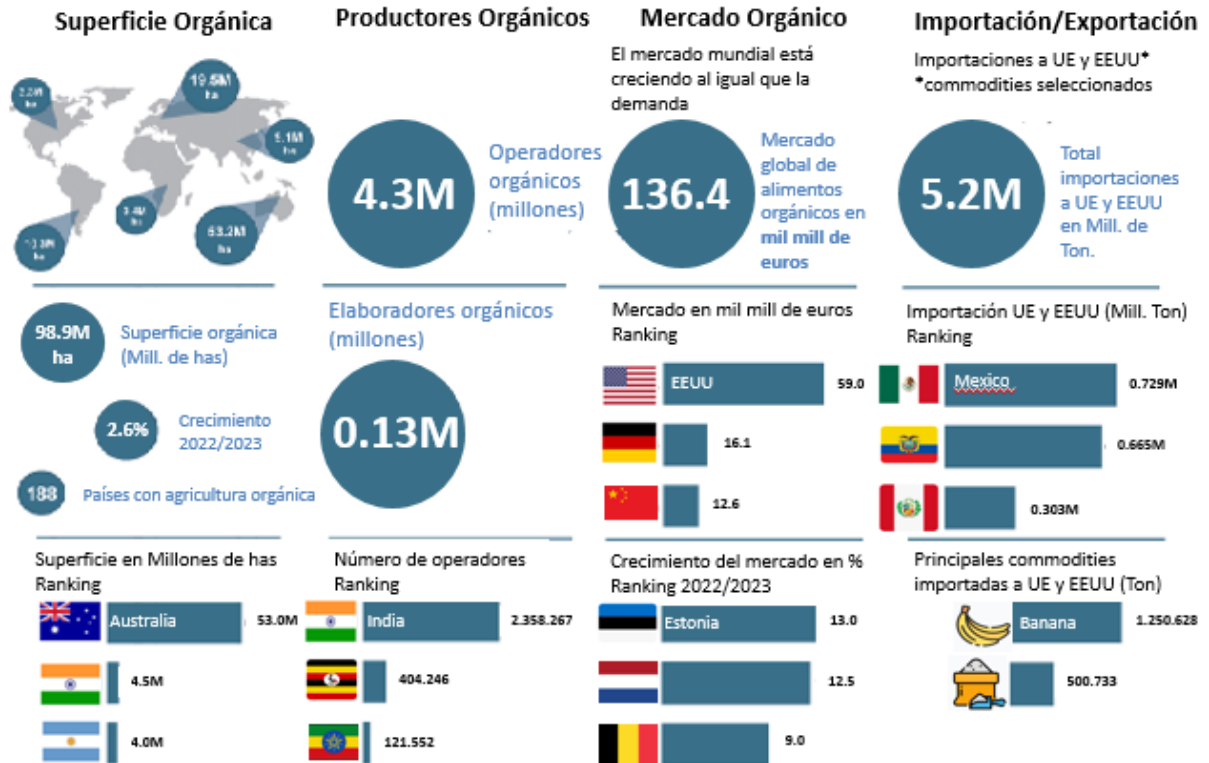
Superficie Orgánica

2.5M ha

19.5M ha

5.1M ha

3.4M ha

63.2M ha

13.3M ha

98.9M ha Superficie orgánica (Mill. de has)

2.6% Crecimiento 2022/2023

188 Países con agricultura orgánica

Superficie en Millones de has Ranking

Australia 53.0M

4.5M

4.0M

Productores Orgánicos

4.3M Operadores orgánicos (millones)

Elaboradores orgánicos (millones)

0.13M

Número de operadores Ranking

India 2.358.267

404.246

121.552

Mercado Orgánico

El mercado mundial está creciendo al igual que la demanda

136.4 Mercado global de alimentos orgánicos en **mil mill de euros**

Mercado en mil mill de euros Ranking

EEUU 59.0

16.1

12.6

Crecimiento del mercado en % Ranking 2022/2023

Estonia 13.0

12.5

9.0

Importación/Exportación

Importaciones a UE y EEUU*
*commodities seleccionados

5.2M Total importaciones a UE y EEUU en Mill. de Ton.

Importación UE y EEUU (Mill. Ton) Ranking

Mexico 0.729M

0.665M

0.303M

Principales commodities importadas a UE y EEUU (Ton)

Banana 1.250.628

500.733